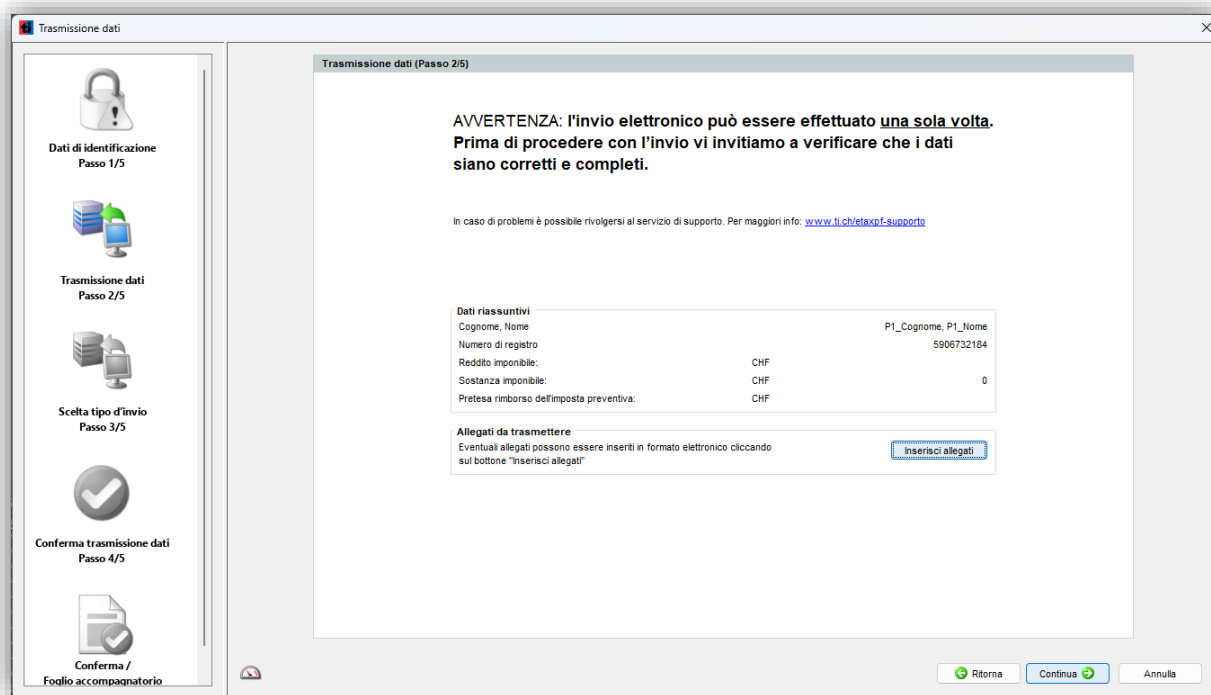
Trasmissione dati

Dati di identificazione
Passo 1/5

Trasmissione dati
Passo 2/5

Scelta tipo d'invio
Passo 3/5

Conferma trasmissione dati
Passo 4/5

Conferma /
Foglio accompagnatorio

Trasmissione dati (Passo 2/5)

AVVERTENZA: l'invio elettronico può essere effettuato una sola volta. Prima di procedere con l'invio vi invitiamo a verificare che i dati siano corretti e completi.

In caso di problemi è possibile rivolgersi al servizio di supporto. Per maggiori info: www.ti.ch/etaxpf-supporto

Dati riassuntivi

| | | |
|---|---|---|
| Cognome, Nome | | P1_Cognome, P1_Nome |
| Numero di registro | | 5906732184 |
| Reddito imponibile: | CHF | |
| Sostanza imponibile: | CHF | 0 |
| Pretesa rimborso dell'imposta preventiva: | CHF | |

Allegati da trasmettere
Eventuali allegati possono essere inseriti in formato elettronico cliccando sul bottone "Inserisci allegati"

Inserisci allegati

Ritorna
Continua
Annulla